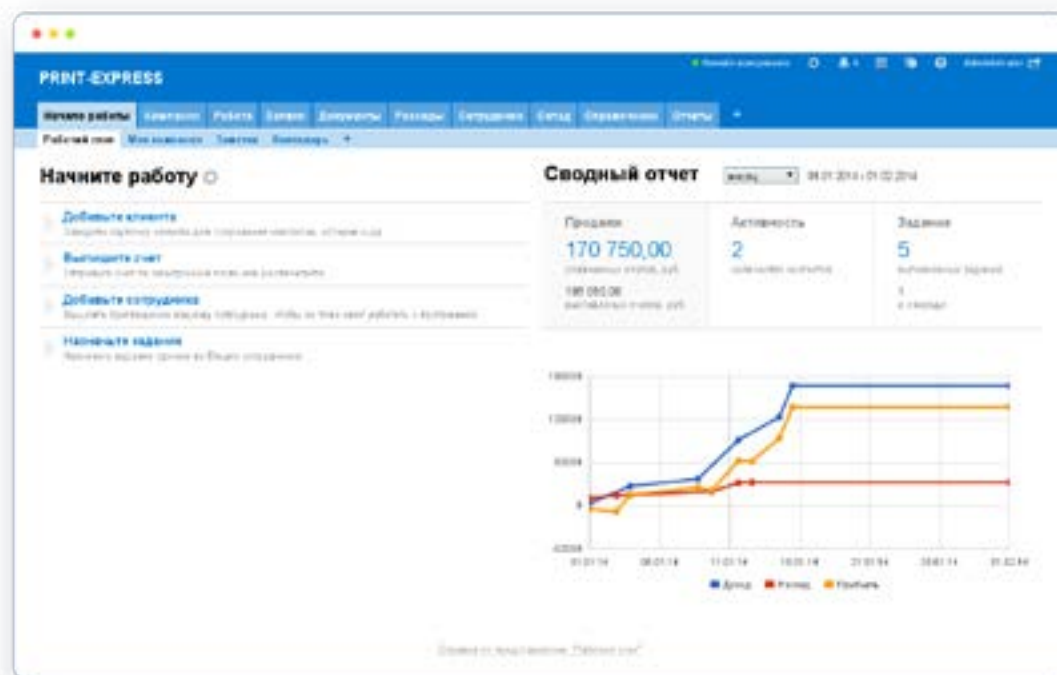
PRINT-EXPRESS

Начало работы | Клиенты | Работа | Заказы | Документы | Расходы | Сотрудники | Склад | Справочники | Отчеты | +

Рабочий стол | Мои клиенты | Товары | Календарь | +

Начните работу

Добавьте клиента
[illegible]

Выставьте счет
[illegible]

Добавьте сотрудника
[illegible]

Назначьте задание
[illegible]

Сводный отчет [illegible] 01.01.2014 - 01.02.2014

Продажи
170 750,00
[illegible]
195 050,00
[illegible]

Активность
2
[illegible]

Задания
5
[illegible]
1
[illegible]

150000
100000
50000
0
-50000

01.01.14 06.01.14 11.01.14 16.01.14 21.01.14 26.01.14 31.01.14

Доход Расход Прибыль

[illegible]